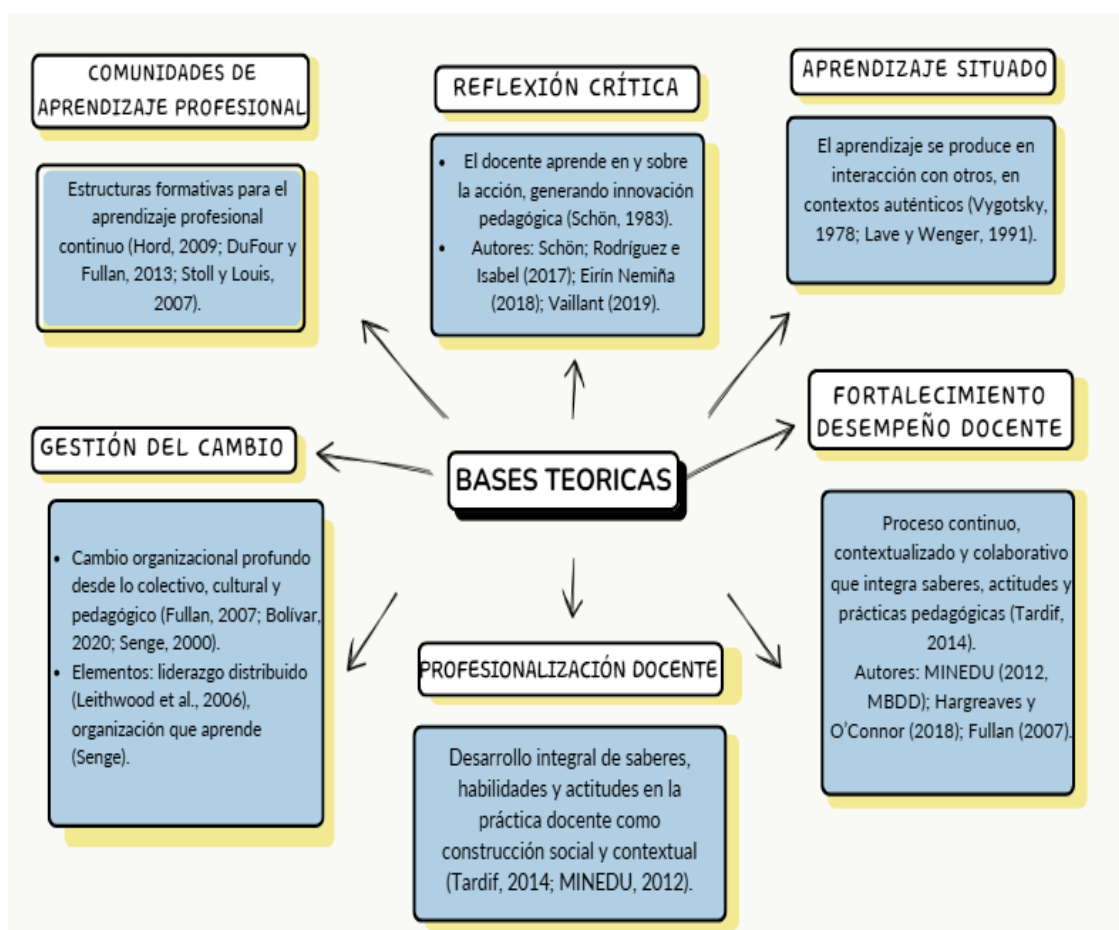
COMUNIDADES DE APRENDIZAJE PROFESIONAL

Estructuras formativas para el aprendizaje profesional continuo (Hord, 2009; DuFour y Fullan, 2013; Stoll y Louis, 2007).

REFLEXIÓN CRÍTICA

- El docente aprende en y sobre la acción, generando innovación pedagógica (Schön, 1983).
- Autores: Schön; Rodríguez e Isabel (2017); Eirín Nemiña (2018); Vaillant (2019).

APRENDIZAJE SITUADO

El aprendizaje se produce en interacción con otros, en contextos auténticos (Vygotsky, 1978; Lave y Wenger, 1991).

FORTALECIMIENTO DESEMPEÑO DOCENTE

GESTIÓN DEL CAMBIO

BASES TEORICAS

- Cambio organizacional profundo desde lo colectivo, cultural y pedagógico (Fullan, 2007; Bolívar, 2020; Senge, 2000).
- Elementos: liderazgo distribuido (Leithwood et al., 2006), organización que aprende (Senge).

Proceso continuo, contextualizado y colaborativo que integra saberes, actitudes y prácticas pedagógicas (Tardif, 2014).
Autores: MINEDU (2012, MBDD); Hargreaves y O'Connor (2018); Fullan (2007).

PROFESIONALIZACIÓN DOCENTE

Desarrollo integral de saberes, habilidades y actitudes en la práctica docente como construcción social y contextual (Tardif, 2014; MINEDU, 2012).